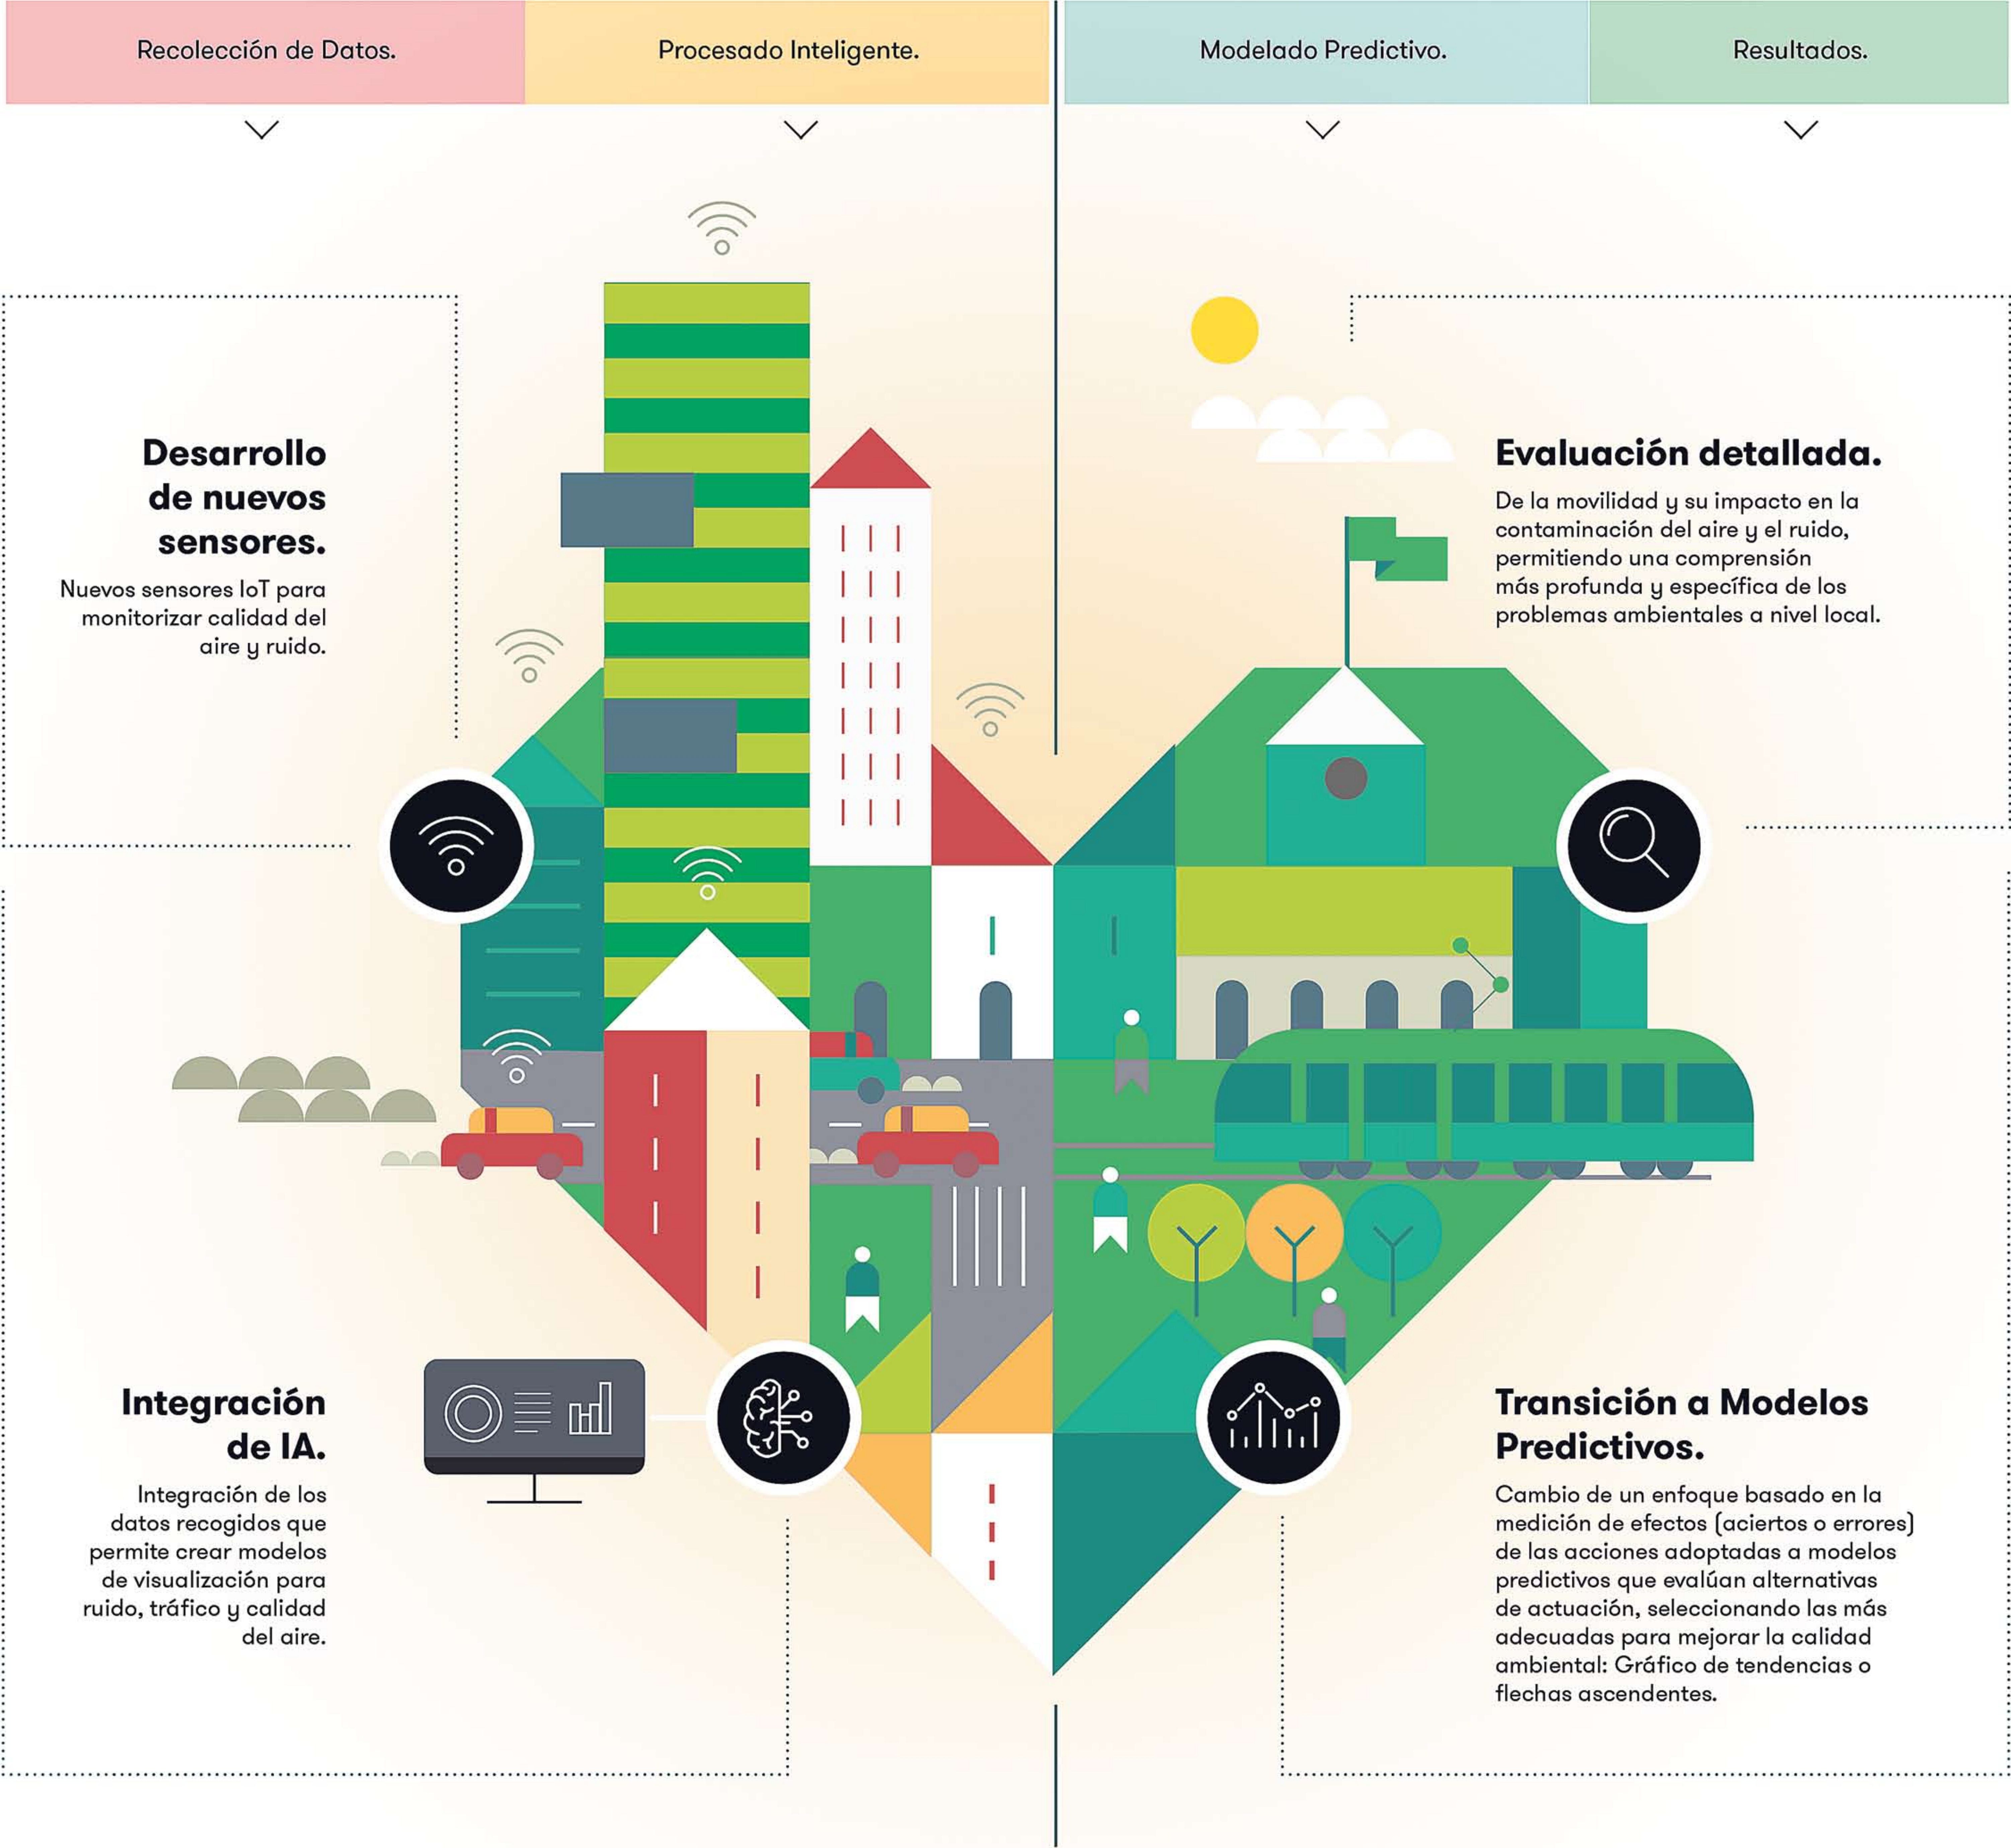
Recolección de Datos.

Procesado Inteligente.

Modelado Predictivo.

Resultados.

Desarrollo de nuevos sensores.

Nuevos sensores IoT para monitorizar calidad del aire y ruido.

Evaluación detallada.

De la movilidad y su impacto en la contaminación del aire y el ruido, permitiendo una comprensión más profunda y específica de los problemas ambientales a nivel local.

Integración de IA.

Integración de los datos recogidos que permite crear modelos de visualización para ruido, tráfico y calidad del aire.

Transición a Modelos Predictivos.

Cambio de un enfoque basado en la medición de efectos (aciertos o errores) de las acciones adoptadas a modelos predictivos que evalúan alternativas de actuación, seleccionando las más adecuadas para mejorar la calidad ambiental: Gráfico de tendencias o flechas ascendentes.